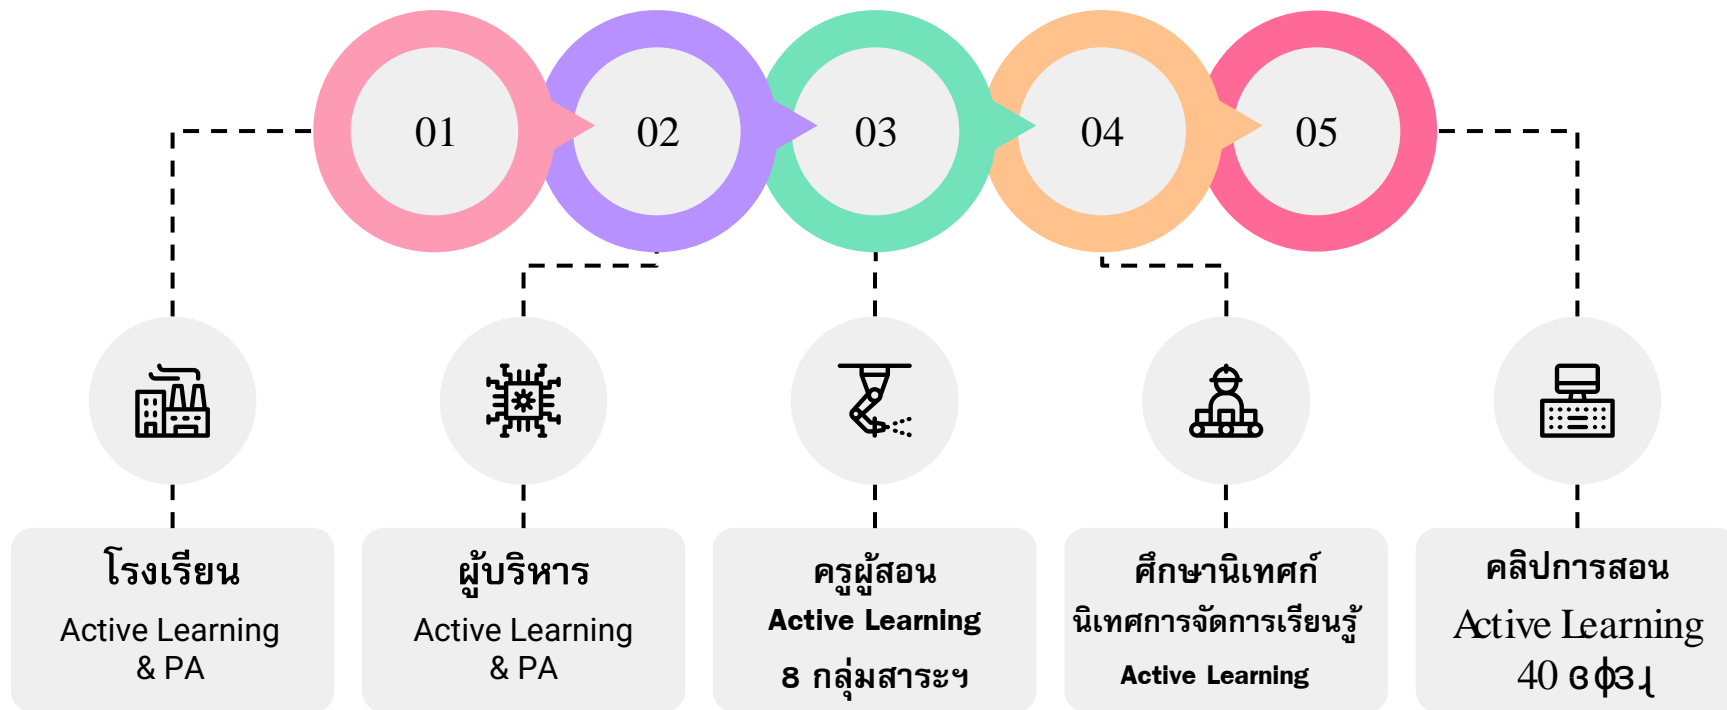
01

02

03

04

05

โรงเรียน
Active Learning & PA

ผู้บริหาร
Active Learning & PA

ครูผู้สอน
Active Learning
8 กลุ่มสาระฯ

ศึกษานิเทศก์
นิเทศการจัดการเรียนรู้
Active Learning

คลิปการสอน
Active Learning
40 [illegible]